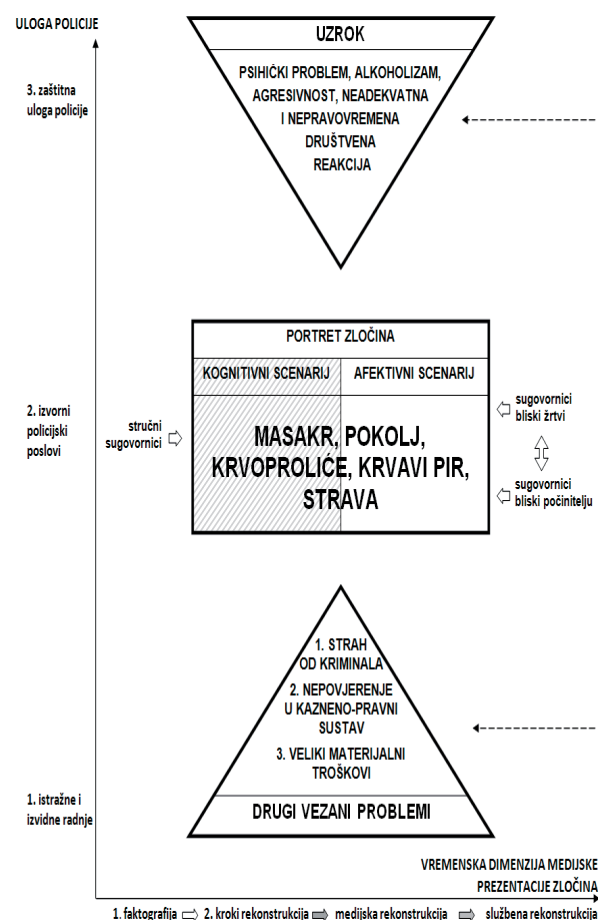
ULOGA POLICIJE

3. zaštitna uloga policije

UZROK

PSIHIČKI PROBLEM, ALKOHOLIZAM, AGRESIVNOST, NEADEKVATNA I NEPRAVOVREMENA DRUŠTVENA REAKCIJA

2. izvorni policijski poslovi

PORTRET ZLOČINA

| KOGNITIVNI SCENARIJ | AFEKTIVNI SCENARIJ |
|---|---|

stručni sugovornici

MASAKR, POKOLJ, KRVOPROLIĆE, KRVAVI PIR, STRAVA

sugovornici bliski žrtvi

sugovornici bliski počinitelju

1. STRAH OD KRIMINALA
2. NEPOVJERENJE U KAZNENO-PRAVNI SUSTAV
3. VELIKI MATERIJALNI TROŠKOVI

DRUGI VEZANI PROBLEMI

1. istražne i izvidne radnje

VREMENSKA DIMENZIJA MEDIJSKE PREZENTACIJE ZLOČINA

1. faktografija 2. kroki rekonstrukcija medijska rekonstrukcija službena rekonstrukcija